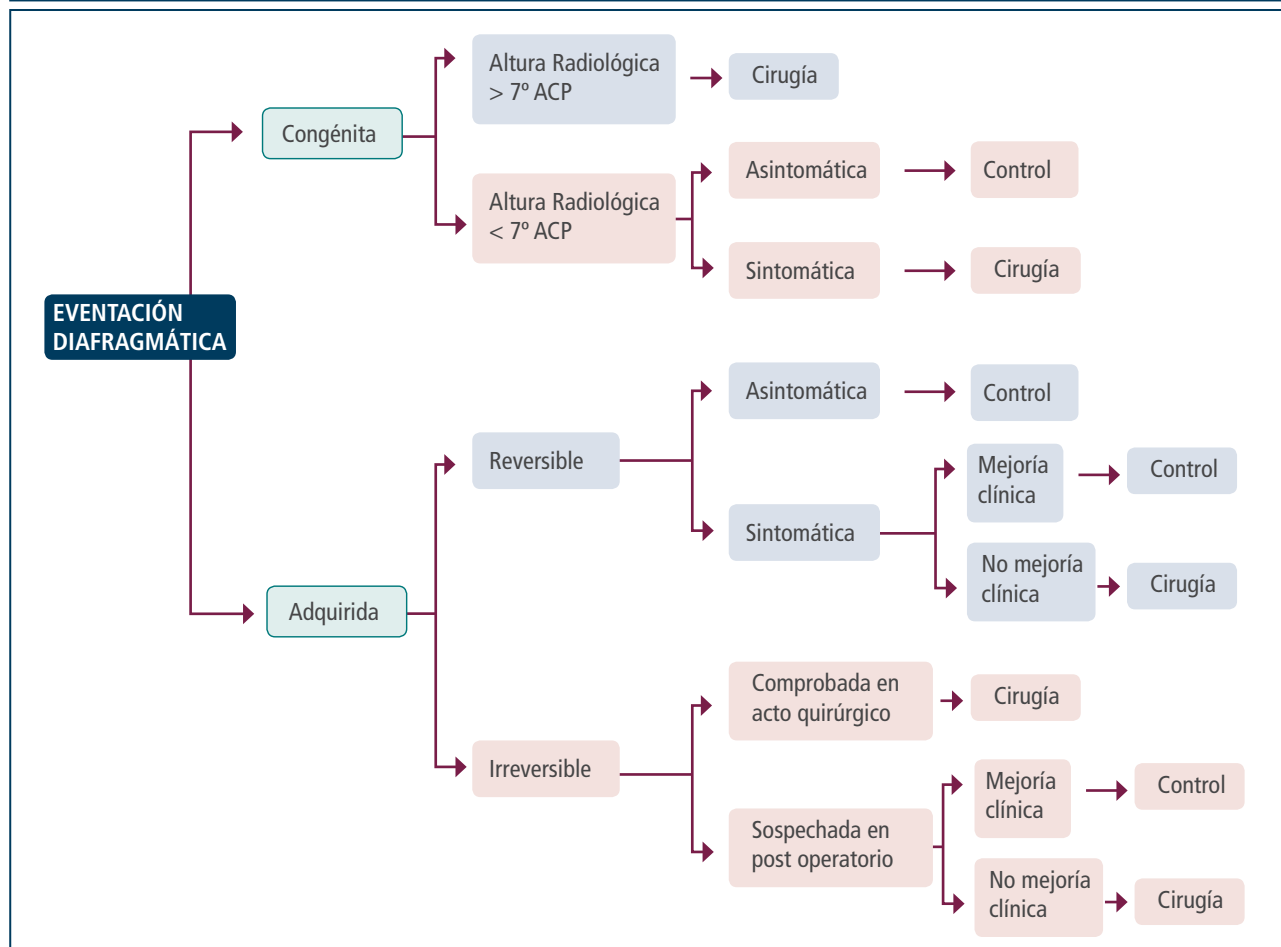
EVENTACIÓN DIAFRAGMÁTICA

Congénita

Altura Radiológica > 7º ACP

Cirugía

Altura Radiológica < 7º ACP

Asintomática

Control

Sintomática

Cirugía

Adquirida

Reversible

Asintomática

Control

Sintomática

Mejoría clínica

Control

No mejoría clínica

Cirugía

Irreversible

Comprobada en acto quirúrgico

Cirugía

Sospechada en post operatorio

Mejoría clínica

Control

No mejoría clínica

Cirugía